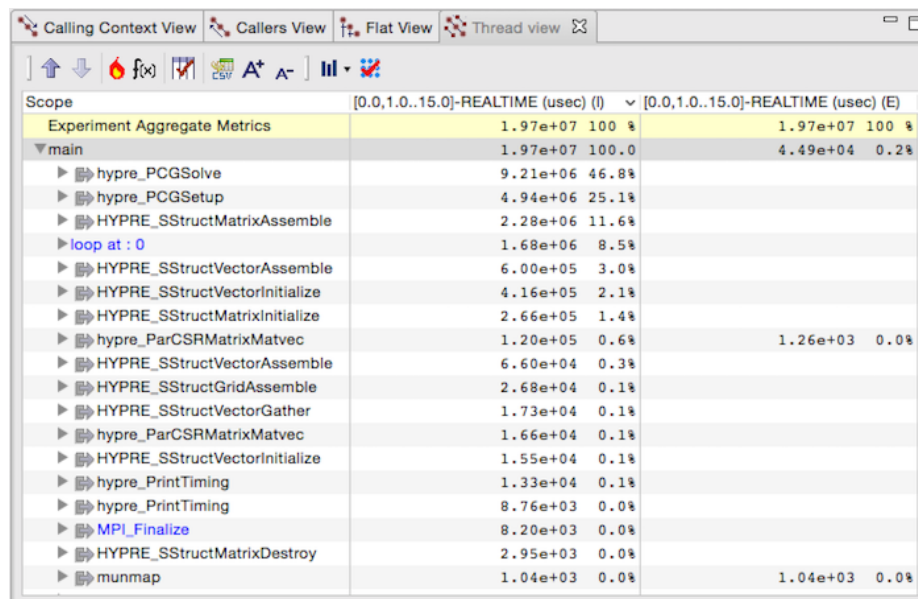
Calling Context View | Callers View | Flat View | Thread view

f(x)

| Scope | [0.0,1.0..15.0]-REALTIME (usec) (I) | [0.0,1.0..15.0]-REALTIME (usec) (E) |
|---|---|---|
| Experiment Aggregate Metrics | 1.97e+07 100 % | 1.97e+07 100 % |
| main | 1.97e+07 100.0 | 4.49e+04 0.2% |
| hypre_PCGSolve | 9.21e+06 46.8% | |
| hypre_PCGSetup | 4.94e+06 25.1% | |
| HYPRE_SStructMatrixAssemble | 2.28e+06 11.6% | |
| loop at : 0 | 1.68e+06 8.5% | |
| HYPRE_SStructVectorAssemble | 6.00e+05 3.0% | |
| HYPRE_SStructVectorInitialize | 4.16e+05 2.1% | |
| HYPRE_SStructMatrixInitialize | 2.66e+05 1.4% | |
| hypre_ParCSRMatrixMatvec | 1.20e+05 0.6% | 1.26e+03 0.0% |
| HYPRE_SStructVectorAssemble | 6.60e+04 0.3% | |
| HYPRE_SStructGridAssemble | 2.68e+04 0.1% | |
| HYPRE_SStructVectorGather | 1.73e+04 0.1% | |
| hypre_ParCSRMatrixMatvec | 1.66e+04 0.1% | |
| HYPRE_SStructVectorInitialize | 1.55e+04 0.1% | |
| hypre_PrintTiming | 1.33e+04 0.1% | |
| hypre_PrintTiming | 8.76e+03 0.0% | |
| MPI_Finalize | 8.20e+03 0.0% | |
| HYPRE_SStructMatrixDestroy | 2.95e+03 0.0% | |
| munmap | 1.04e+03 0.0% | 1.04e+03 0.0% |